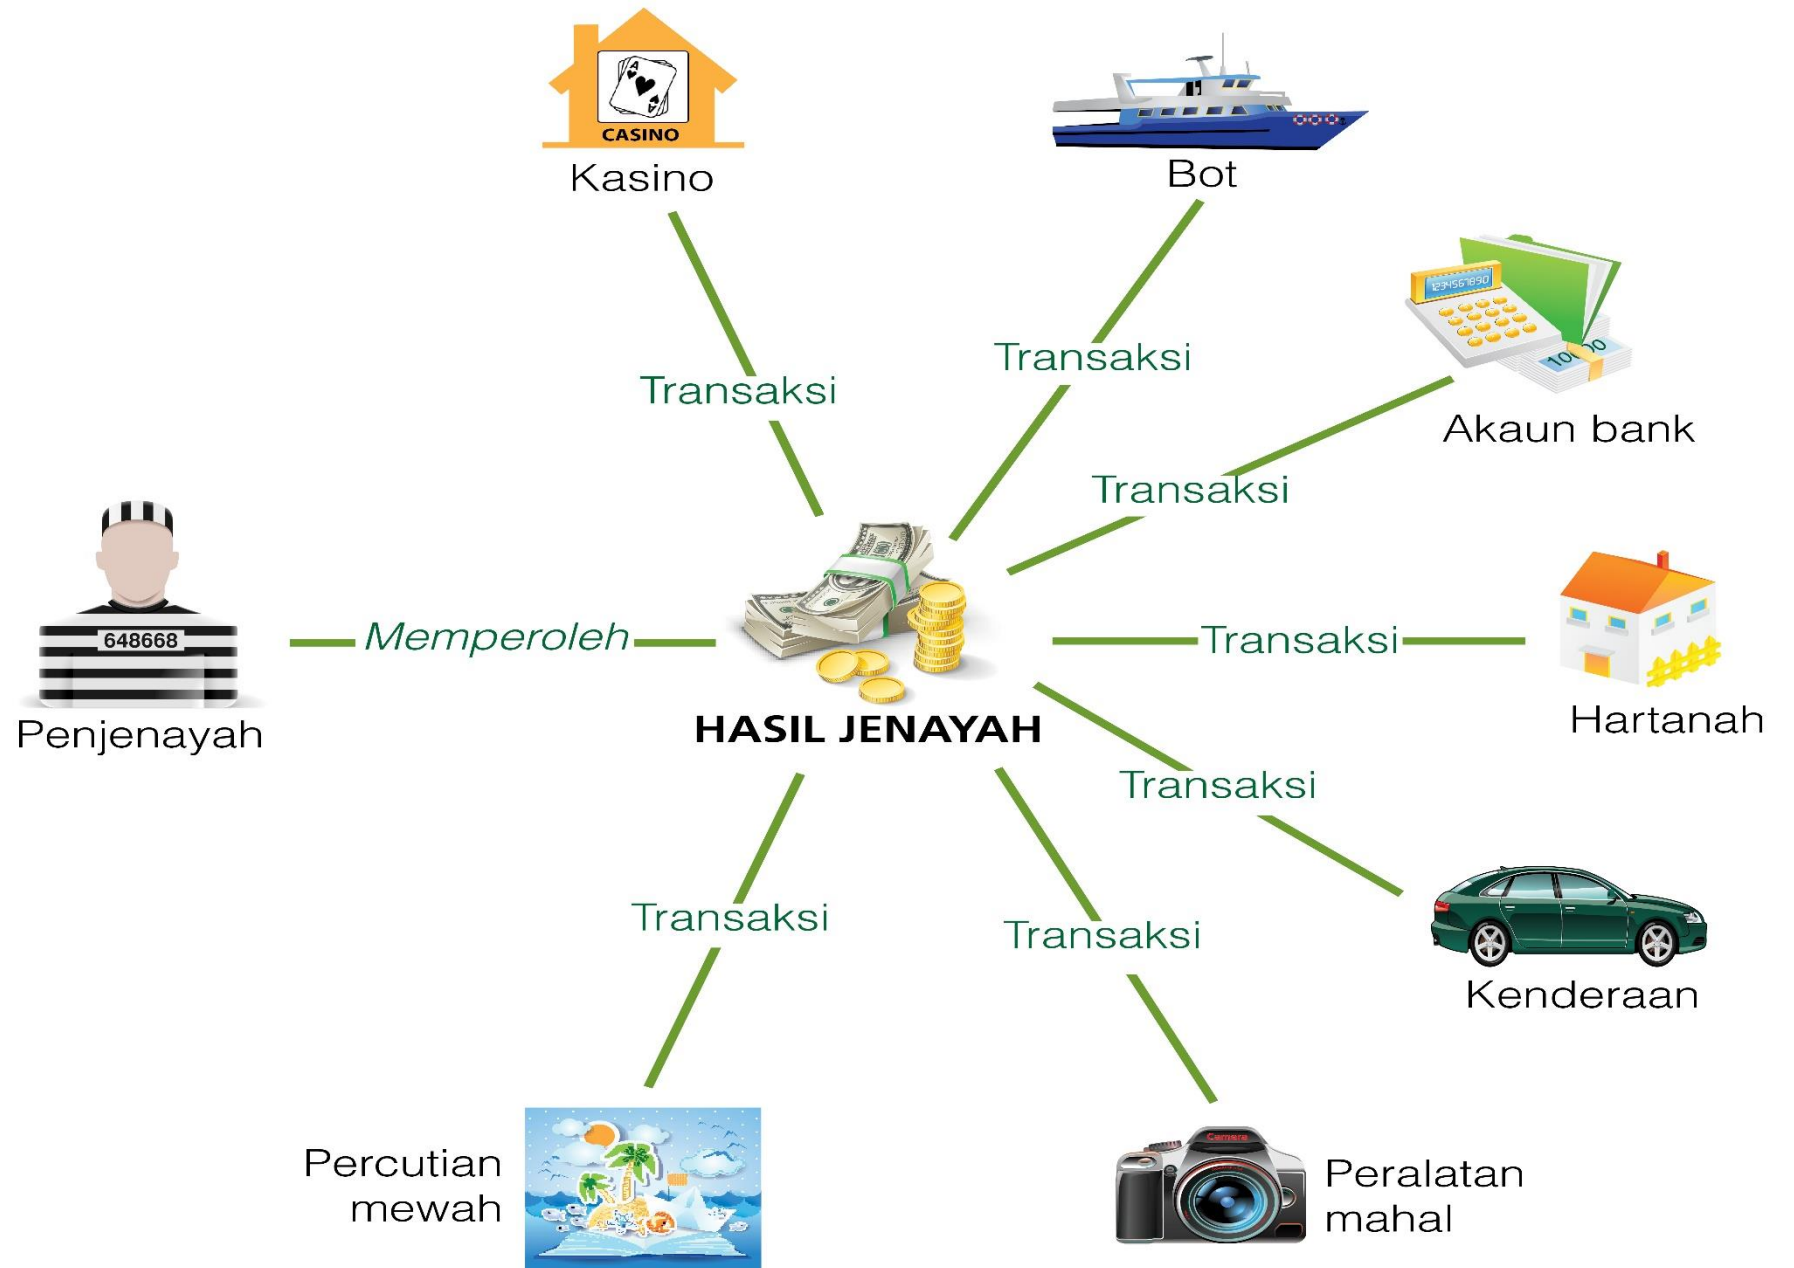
CASINO
Kasino

Bot

1234567890
100
Akaun bank

Transaksi

Transaksi

Transaksi

648668
Penjenayah

Memperoleh

HASIL JENAYAH

Transaksi

Hartanah

Transaksi

Kenderaan

Transaksi

Transaksi

Percutian mewah

Camera
Peralatan mahal